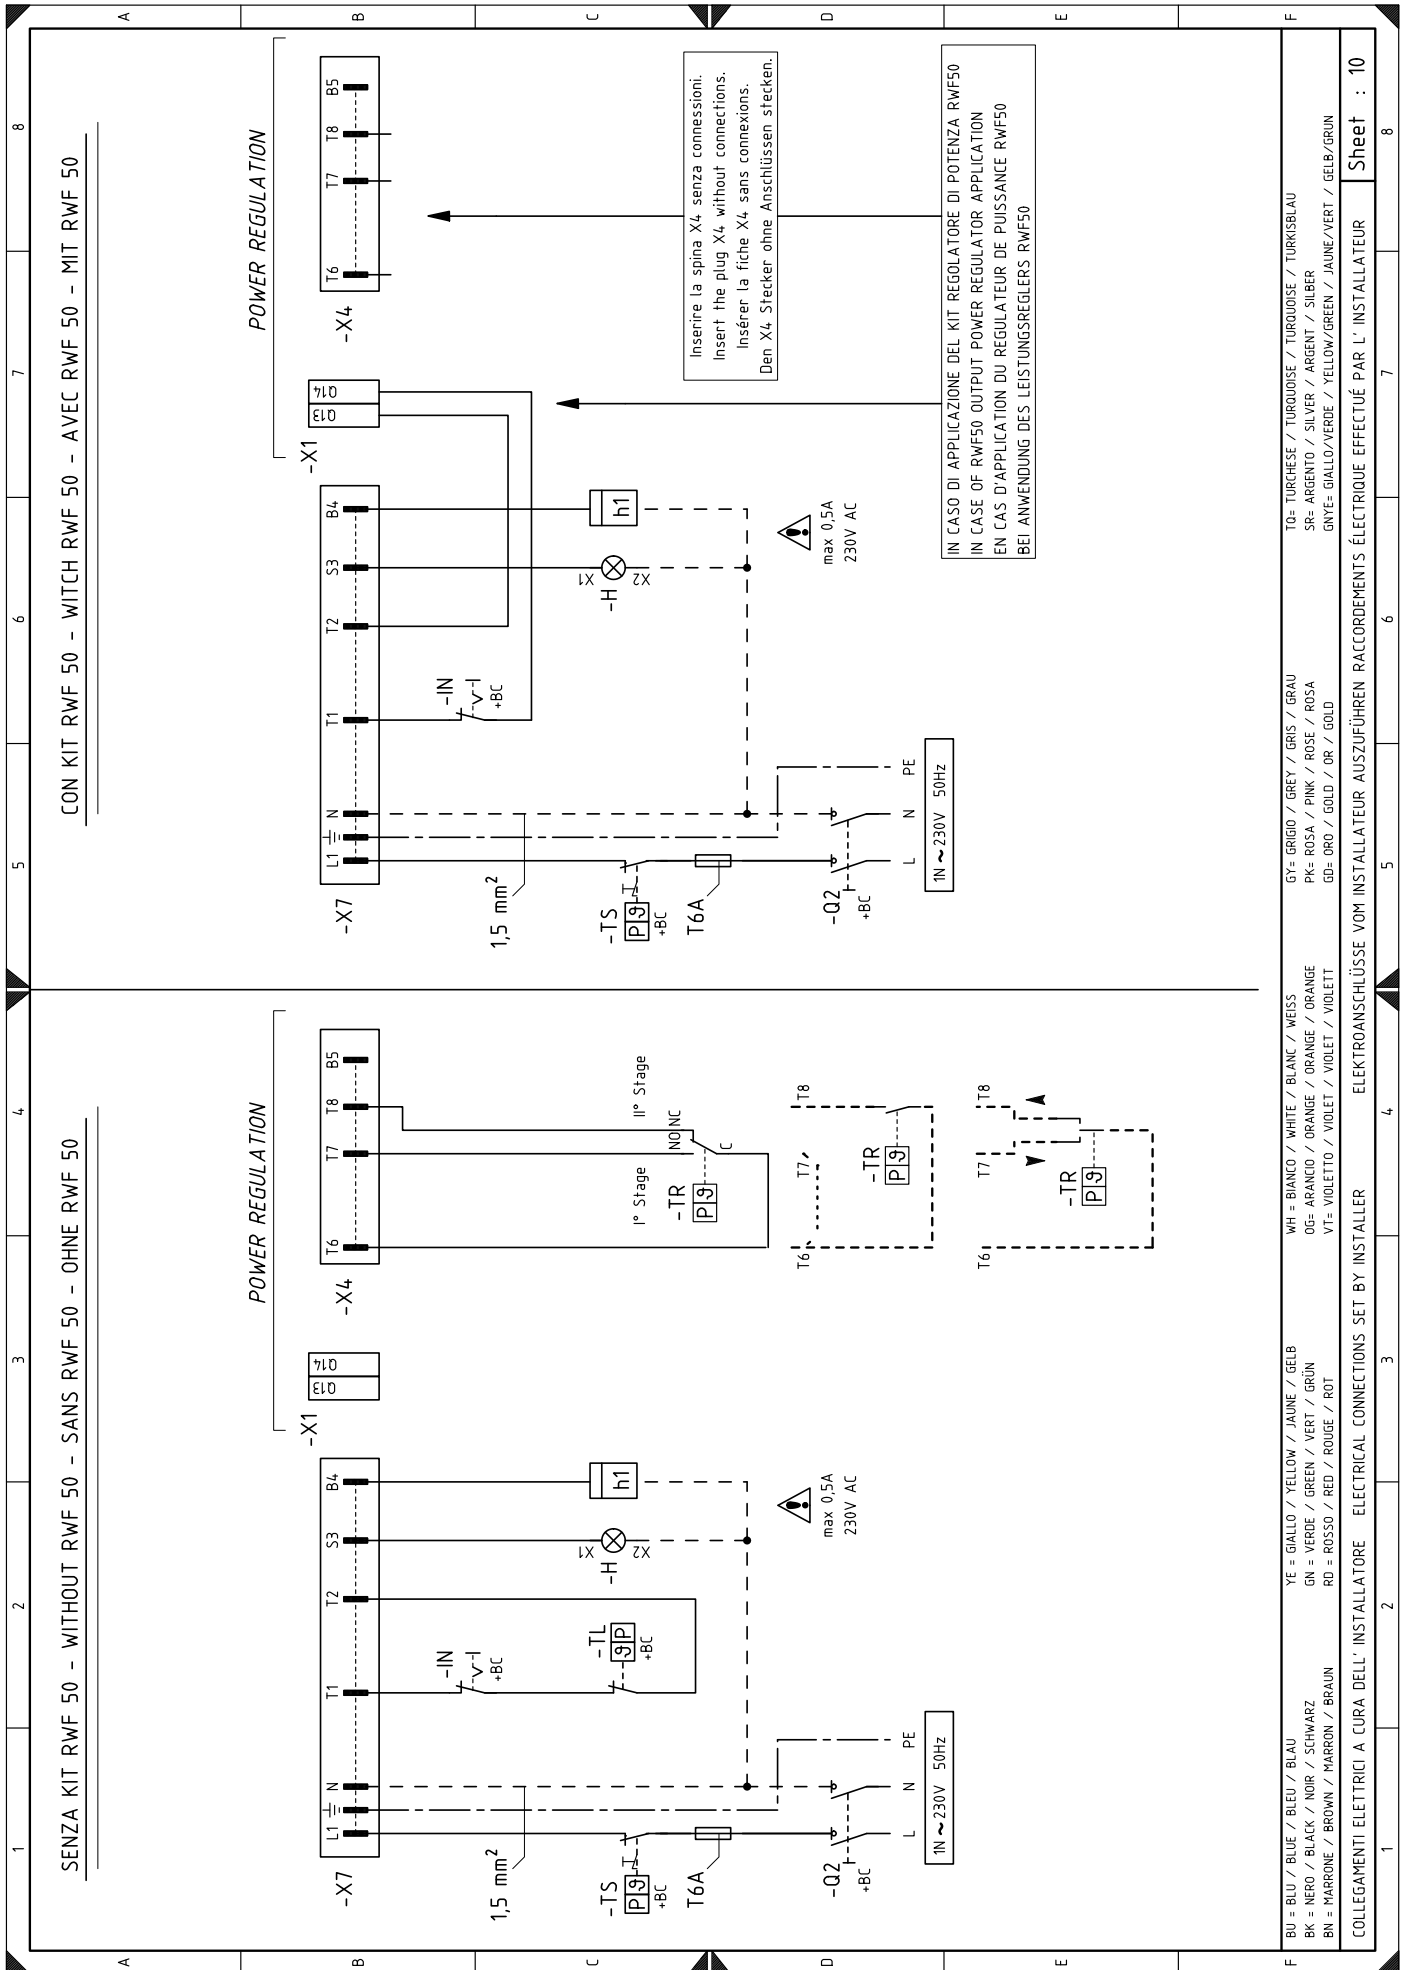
SENZA KIT RWF 50 - WITHOUT RWF 50 - SANS RWF 50 - OHNE RWF 50

POWER REGULATION

-X7
L1 N
B4 S3 T2 T1
1,5 mm$^2$
-TS
P 9
+BC
T6A
-Q2
+BC
L N PE
1N ~ 230V 50Hz
-IN
+BC
-TL
9P
+BC
-H
X1 X2
h1
max 0,5A
230V AC
-X1
013 014
-X4
T6 T7 T8 B5
I° Stage
II° Stage
NO NC
C
-TR
P 9
T8
T7
T6
-TR
P 9
T8
T7
T6
-TR
P 9

CON KIT RWF 50 - WITCH RWF 50 - AVEC RWF 50 - MIT RWF 50

POWER REGULATION

-X7
L1 N
B4 S3 T2 T1
1,5 mm$^2$
-TS
P 9
+BC
T6A
-Q2
+BC
L N PE
1N ~ 230V 50Hz
-IN
+BC
-H
X1 X2
h1
max 0,5A
230V AC
-X1
013 014
-X4
T6 T7 T8 B5

Inserire la spina X4 senza connessioni.
Insert the plug X4 without connections.
Insérer la fiche X4 sans connexions.
Den X4 Stecker ohne Anschlüssen stecken.

IN CASO DI APPLICAZIONE DEL KIT REGOLATORE DI POTENZA RWF50
IN CASE OF RWF50 OUTPUT POWER REGULATOR APPLICATION
EN CAS D'APPLICATION DU REGULATEUR DE PUISSANCE RWF50
BEI ANWENDUNG DES LEISTUNGSREGLERS RWF50

BU = BLU / BLUE / BLEU / BLAU
BK = NERO / BLACK / NOIR / SCHWARZ
BN = MARRONE / BROWN / MARRON / BRAUN
YE = GIALLO / YELLOW / JAUNE / GELB
GN = VERDE / GREEN / VERT / GRÜN
RD = ROSSO / RED / ROUGE / ROT
WH = BIANCO / WHITE / BLANC / WEISS
OG= ARANCIO / ORANGE / ORANGE / ORANGE
VT= VIOLETTO / VIOLET / VIOLET / VIOLETT
GY= GRIGIO / GREY / GRIS / GRAU
PK= ROSA / PINK / ROSE / ROSA
GD= ORO / GOLD / OR / GOLD
TQ= TURCHESE / TURQUOISE / TURQUOISE / TURKISBLAU
SR= ARGENTO / SILVER / ARGENT / SILBER
GNYE= GIALLO/VERDE / YELLOW/GREEN / JAUNE/VERT / GELB/GRUN

COLLEGAMENTI ELETTRICI A CURA DELL' INSTALLATORE ELECTRICAL CONNECTIONS SET BY INSTALLER ELEKTROANSCHLÜSSE VOM INSTALLATEUR AUSZUFÜHREN RACCORDEMENTS ÉLECTRIQUE EFFECTUÉ PAR L' INSTALLATEUR

Sheet : 10

A B C D E F
1 2 3 4 5 6 7 8